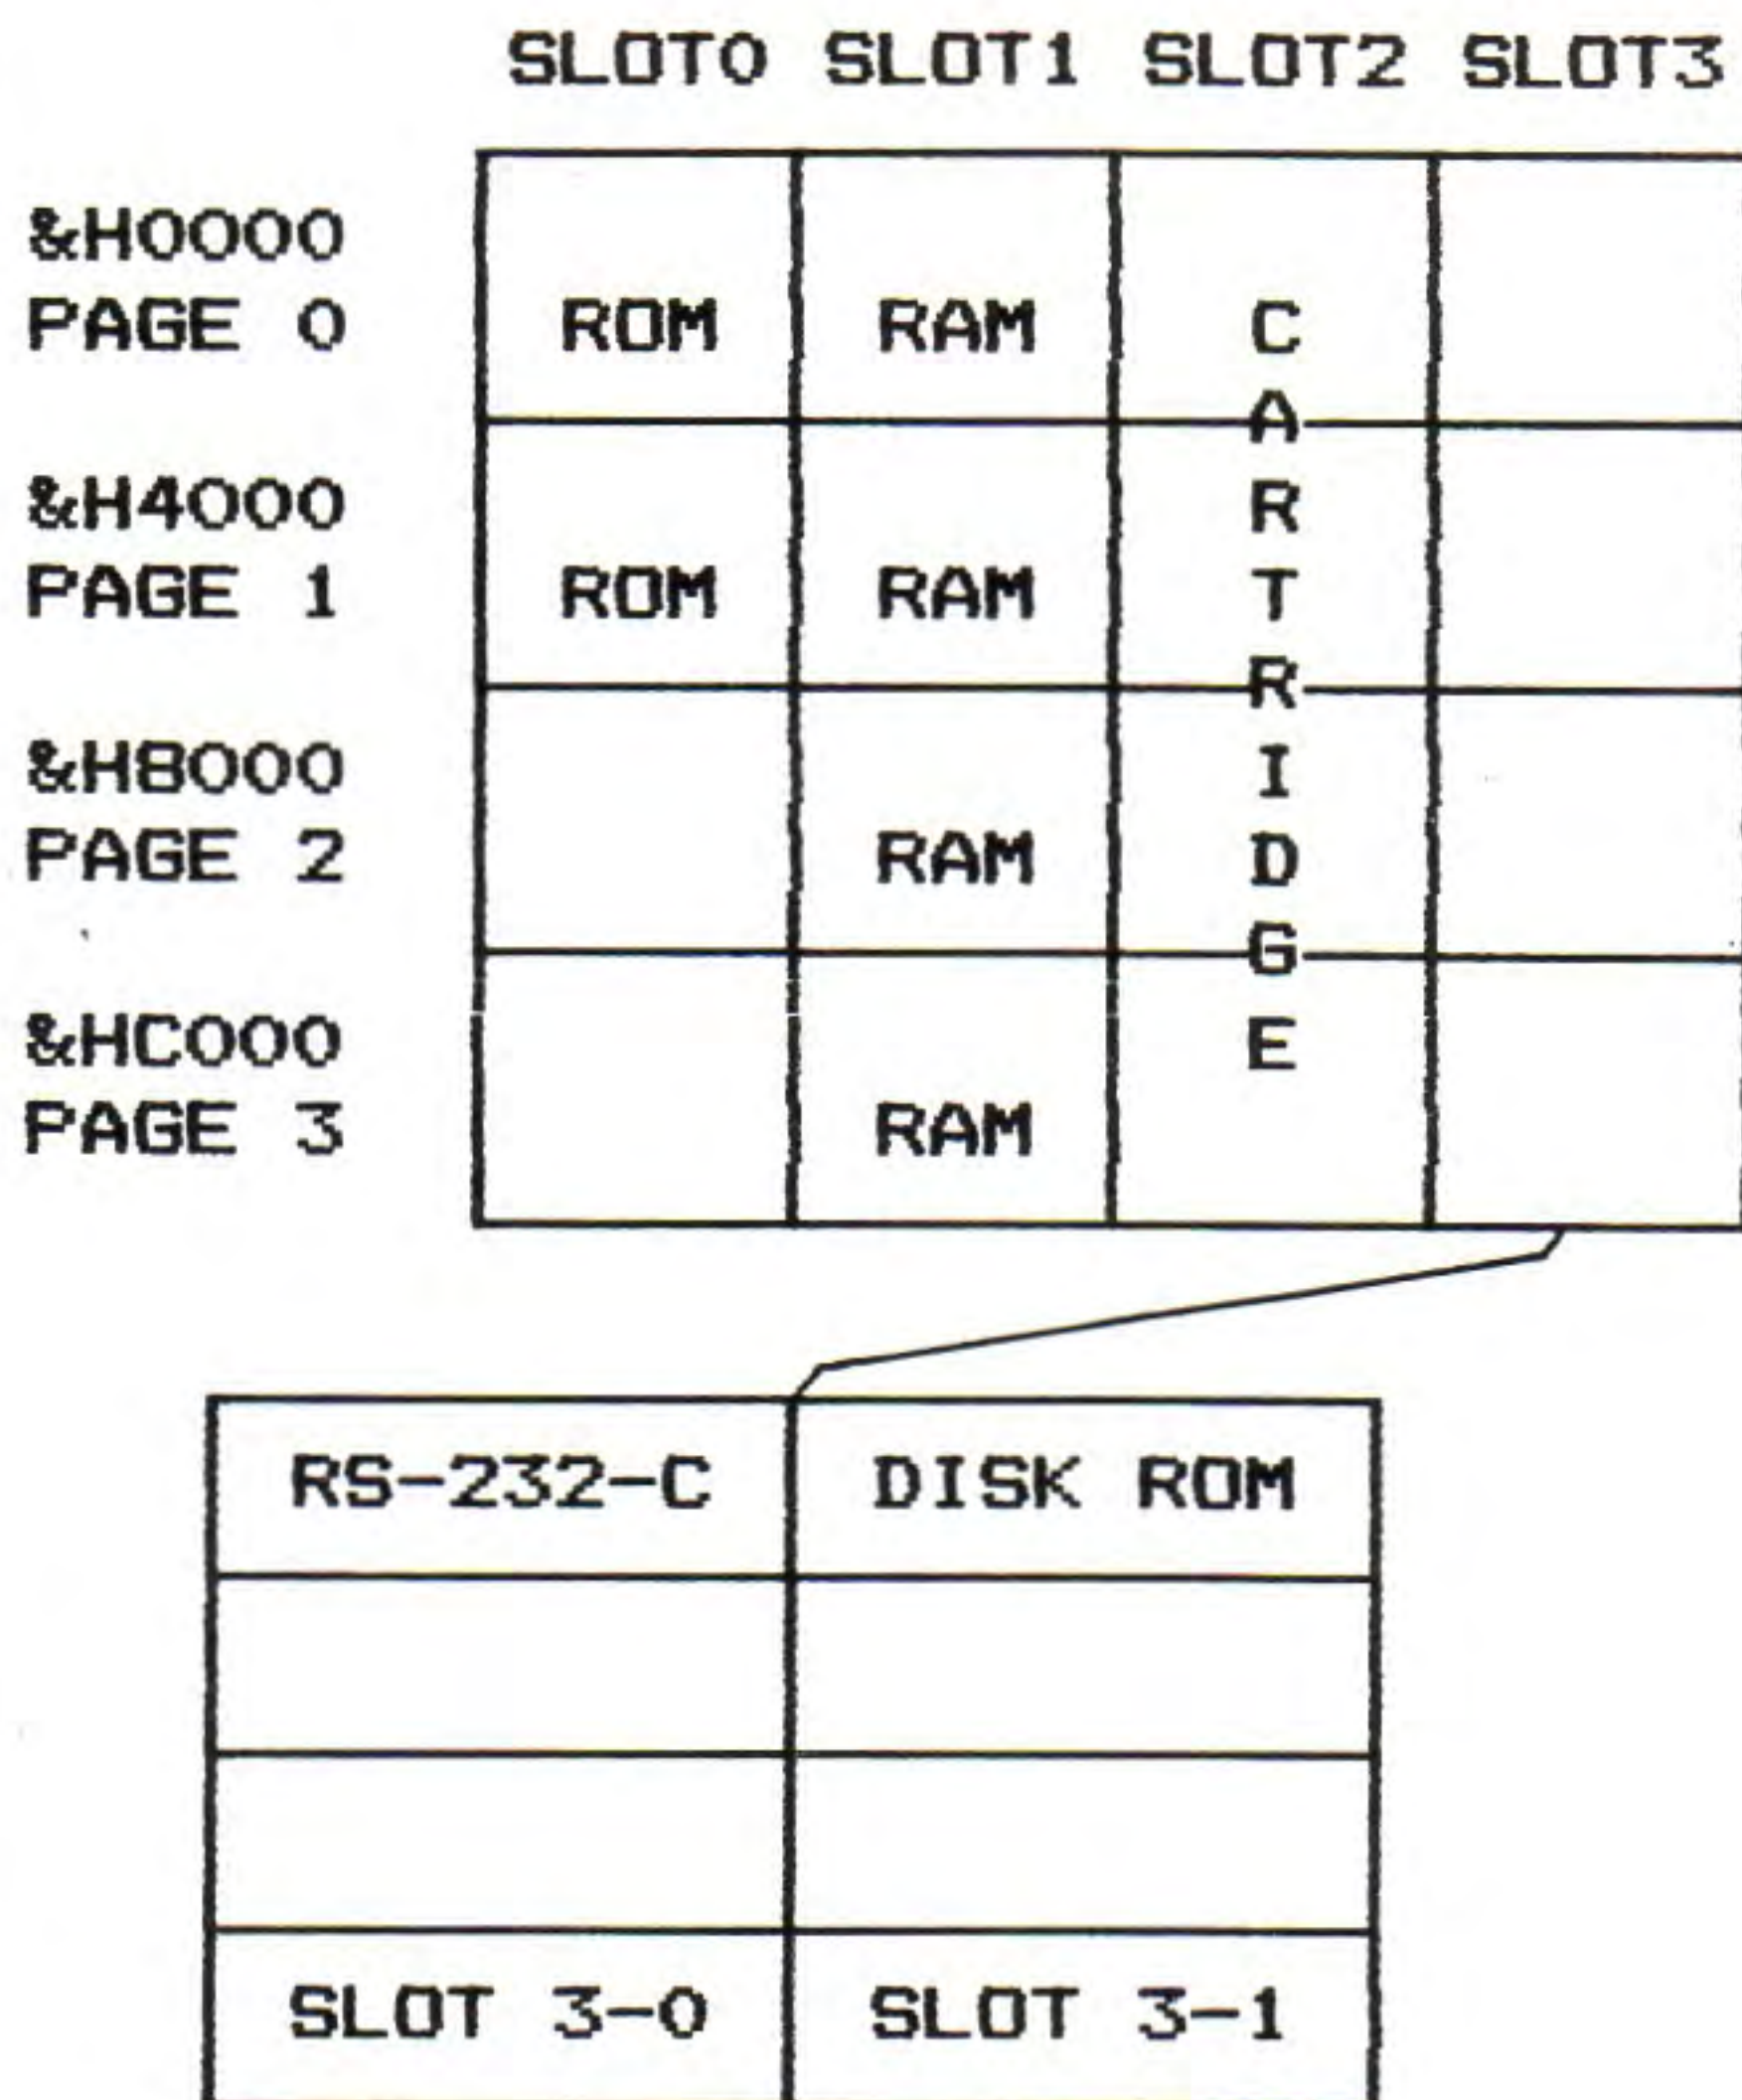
SLOT0 SLOT1 SLOT2 SLOT3

| | SLOT0 | SLOT1 | SLOT2 | SLOT3 |
|---|---|---|---|---|
| &H0000 PAGE 0 | ROM | RAM | C A | |
| &H4000 PAGE 1 | ROM | RAM | R T R | |
| &H8000 PAGE 2 | | RAM | I D G | |
| &HC000 PAGE 3 | | RAM | E | |

| | |
|---|---|
| RS-232-C | DISK ROM |
| | |
| | |
| SLOT 3-0 | SLOT 3-1 |